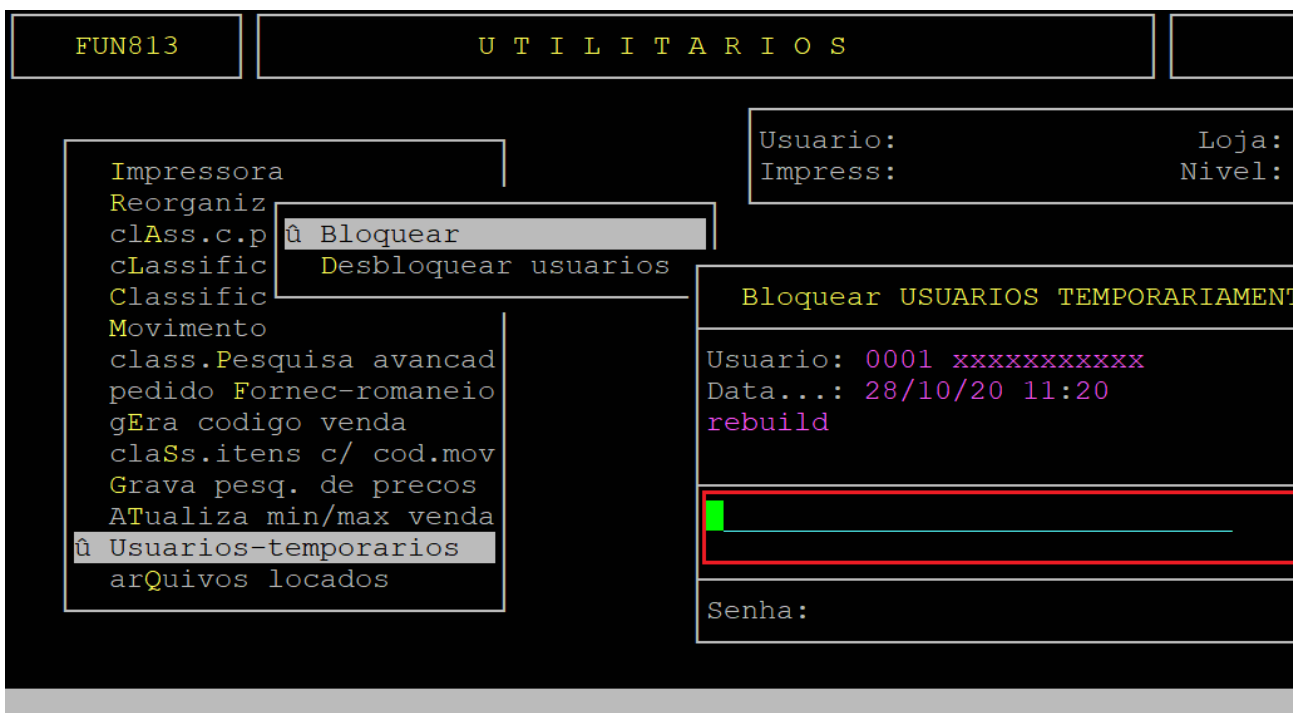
FUN813

U T I L I T A R I O S

Usuario: Loja:
Impress: Nivel:

Impressora
Reorganiz
clAss.c.p
cLassific
Classific
Movimento
class.Pesquisa avancad
pedido Fornec-romaneio
gEra codigo venda
claSs.itens c/ cod.mov
Grava pesq. de precos
ATualiza min/max venda
û Usuarios-temporarios
arQuivos locados

û Bloquear
Desbloquear usuarios

Bloquear USUARIOS TEMPORARIAMENT

Usuario: 0001 xxxxxxxxxxx
Data...: 28/10/20 11:20
rebuild

Senha: